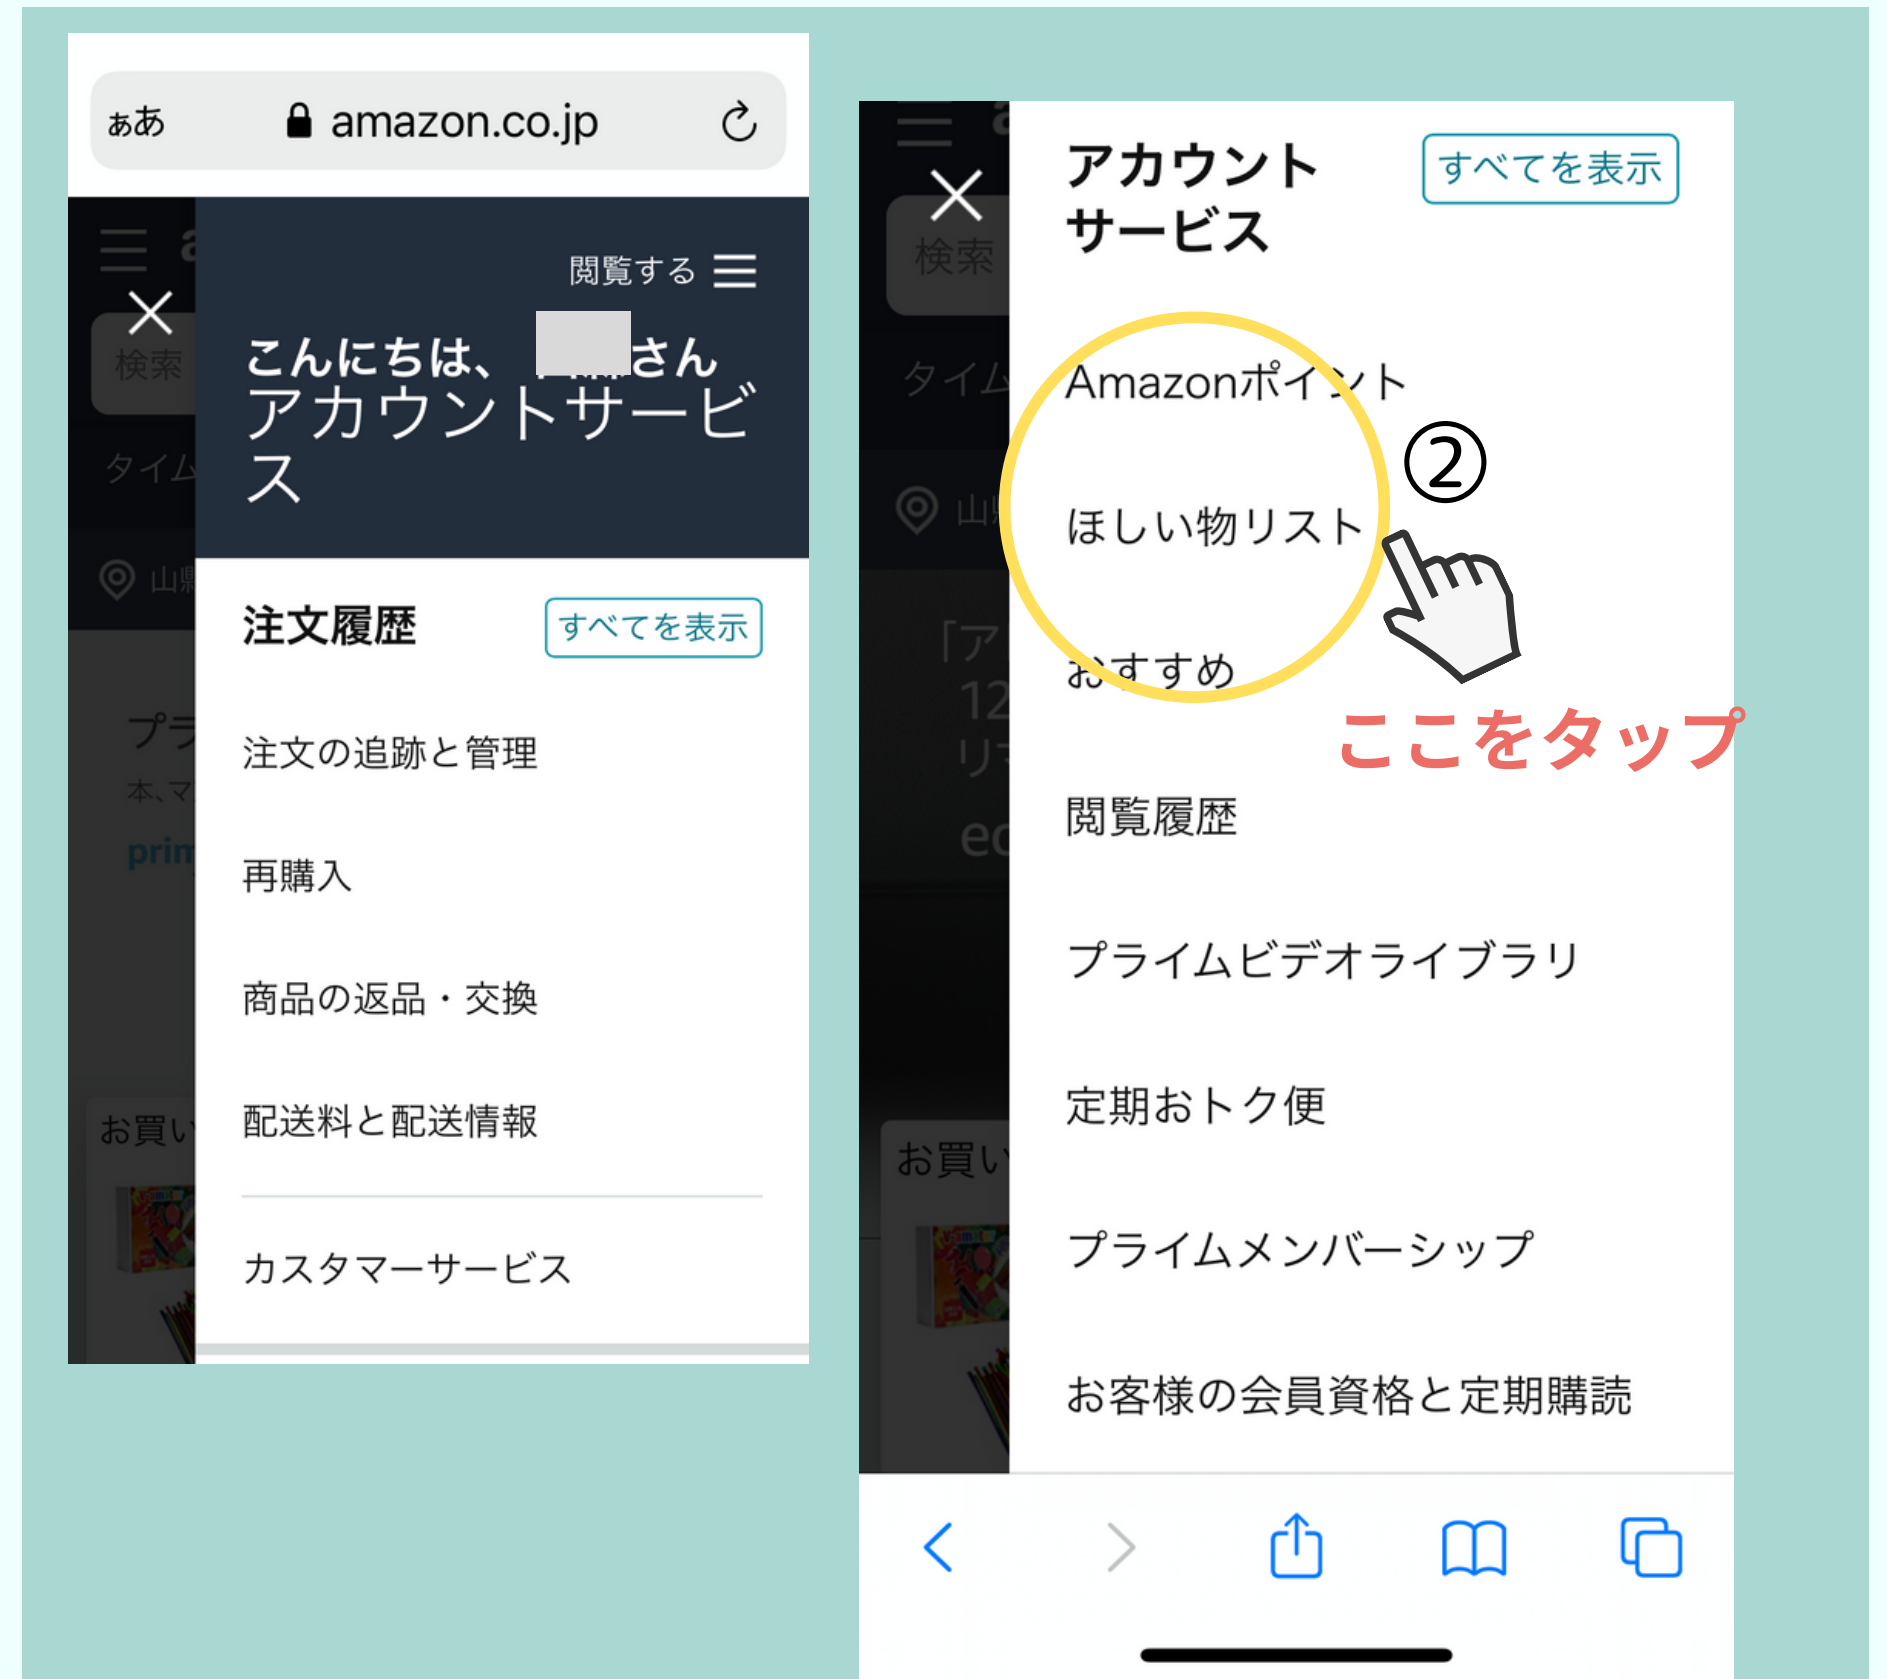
ぁあ amazon.co.jp

検索

タイム

山

プラ

本、マ

prim

お買い

閲覧する

こんにちは、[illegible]さん

アカウントサービス

注文履歴 すべてを表示

注文の追跡と管理

再購入

商品の返品・交換

配送料と配送情報

カスタマーサービス

検索

タイム

山

「ア

12

リ

ec

お買い

アカウントサービス すべてを表示

Amazonポイント

②

ほしい物リスト

おすすめ

ここをタップ

閲覧履歴

プライムビデオライブラリ

定期おトク便

プライムメンバーシップ

お客様の会員資格と定期購読